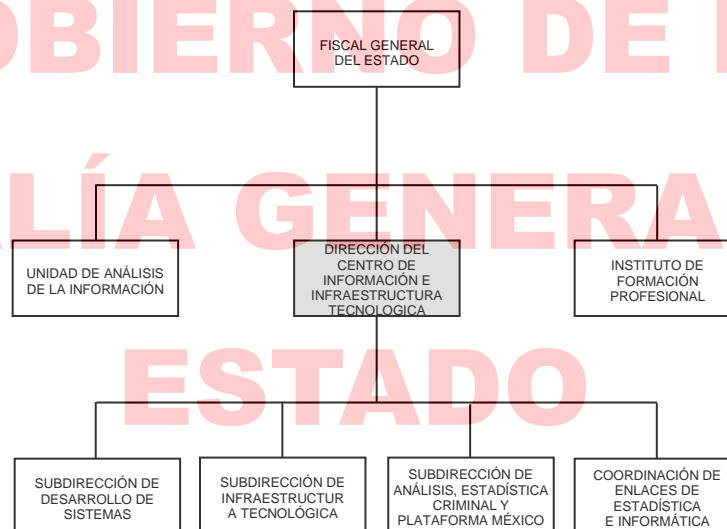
OBIERNO DE I

FISCAL GENERAL DEL ESTADO

LÍA GENERA

UNIDAD DE ANÁLISIS DE LA INFORMACIÓN

DIRECCIÓN DEL CENTRO DE INFORMACIÓN E INFRAESTRUCTURA TECNOLOGICA

INSTITUTO DE FORMACIÓN PROFESIONAL

ESTADO

SUBDIRECCIÓN DE DESARROLLO DE SISTEMAS

SUBDIRECCIÓN DE INFRAESTRUCTURA TECNOLÓGICA

SUBDIRECCIÓN DE ANÁLISIS, ESTADÍSTICA CRIMINAL Y PLATAFORMA MÉXICO

COORDINACIÓN DE ENLACES DE ESTADÍSTICA E INFORMÁTICA